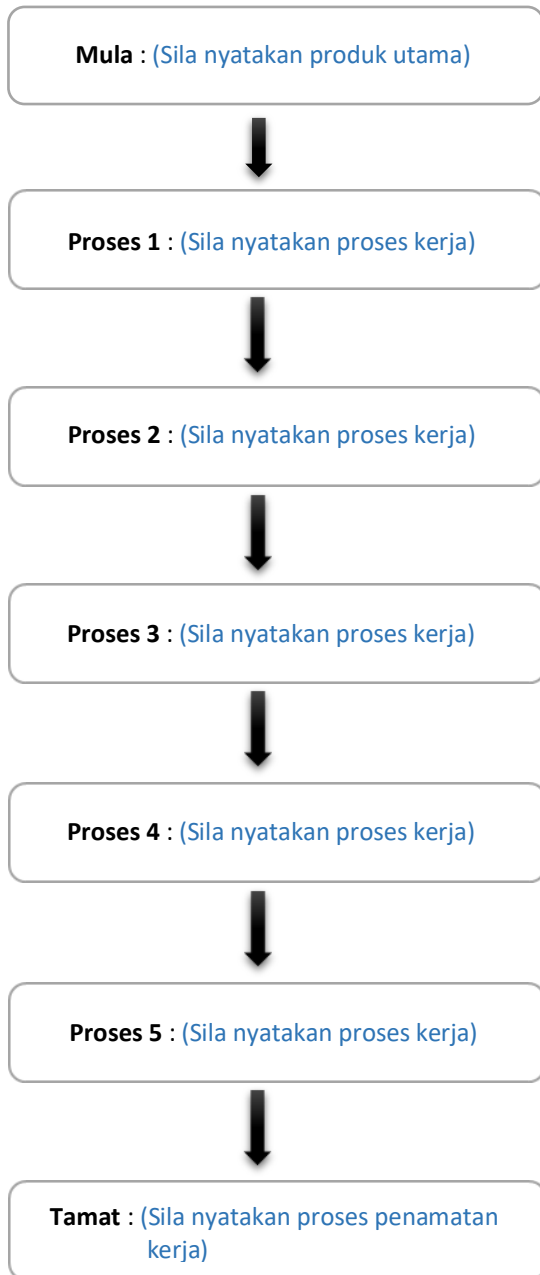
Mula : (Sila nyatakan produk utama)

Proses 1 : (Sila nyatakan proses kerja)

Proses 2 : (Sila nyatakan proses kerja)

Proses 3 : (Sila nyatakan proses kerja)

Proses 4 : (Sila nyatakan proses kerja)

Proses 5 : (Sila nyatakan proses kerja)

Tamat : (Sila nyatakan proses penamatan kerja)